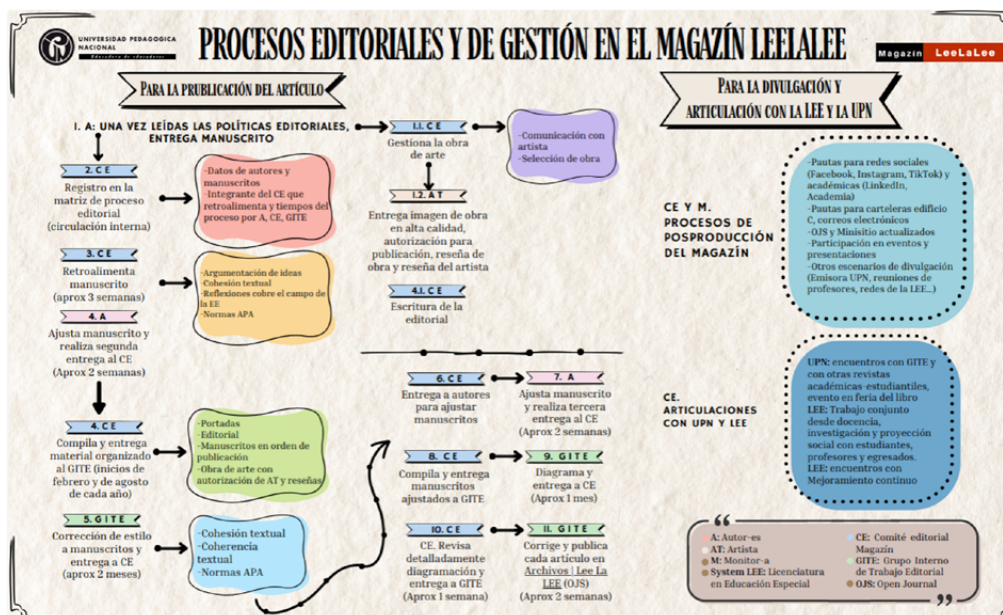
UNIVERSIDAD PEDAGÓGICA NACIONAL
Educadora de educadores

PROCESOS EDITORIALES Y DE GESTIÓN EN EL MAGAZÍN LEELALEE

Magazín LeeLaLee

PARA LA PRUBLICACIÓN DEL ARTÍCULO

I. A: UNA VEZ LEÍDAS LAS POLÍTICAS EDITORIALES, ENTREGA MANUSCRITO

2. C E
Registro en la matriz de proceso editorial (circulación interna)

-Datos de autores y manuscritos
-Integrante del CE que retroalimenta y tiempos del proceso por A, CE, GITE

3. C E
Retroalimenta manuscrito (aprox 3 semanas)

-Argumentación de ideas
-Cohesión textual
-Reflexiones cobre el campo de la EE
-Normas APA

4. A
Ajusta manuscrito y realiza segunda entrega al CE (Aprox 2 semanas)

4. C E
Compila y entrega material organizado al GITE (inicios de febrero y de agosto de cada año)

-Portadas
-Editorial
-Manuscritos en orden de publicación
-Obra de arte con autorización de AT y reseñas

5. G I T E
Corrección de estilo a manuscritos y entrega a CE (aprox 2 meses)

-Cohesión textual
-Coherencia textual
-Normas APA

1.1. C E
Gestiona la obra de arte

-Comunicación con artista
-Selección de obra

1.2. A T
Entrega imagen de obra en alta calidad, autorización para publicación, reseña de obra y reseña del artista

4.1. C E
Escritura de la editorial

6. C E
Entrega a autores para ajustar manuscritos

7. A
Ajusta manuscrito y realiza tercera entrega al CE (Aprox 2 semanas)

8. CE
Compila y entrega manuscritos ajustados a GITE

9. G I T E
Diagrama y entrega a CE (Aprox 1 mes)

10. C E
CE. Revisa detalladamente diagramación y entrega a GITE (Aprox 1 semana)

11. G I T E
Corrige y publica cada artículo en Archivos | Lee La LEE (OJS) (Aprox 2 semanas)

PARA LA DIVULGACIÓN Y ARTICULACIÓN CON LA LEE Y LA UPN

CE Y M. PROCESOS DE POSPRODUCCIÓN DEL MAGAZÍN

-Pautas para redes sociales (Facebook, Instagram, TikTok) y académicas (LinkedIn, Academia)
-Pautas para carteleras edificio C, correos electrónicos
-OJS y Minisitio actualizados
-Participación en eventos y presentaciones
-Otros escenarios de divulgación (Emisora UPN, reuniones de profesores, redes de la LEE...)

CE. ARTICULACIONES CON UPN Y LEE

UPN: encuentros con GITE y con otras revistas académicas-estudiantiles, evento en feria del libro
LEE: Trabajo conjunto desde docencia, investigación y proyección social con estudiantes, profesores y egresados.
LEE: encuentros con Mejoramiento continuo

A: Autor-es
AT: Artista
M: Monitor-a
System LEE: Licenciatura en Educación Especial
CE: Comité editorial Magazín
GITE: Grupo Interno de Trabajo Editorial
OJS: Open Journal